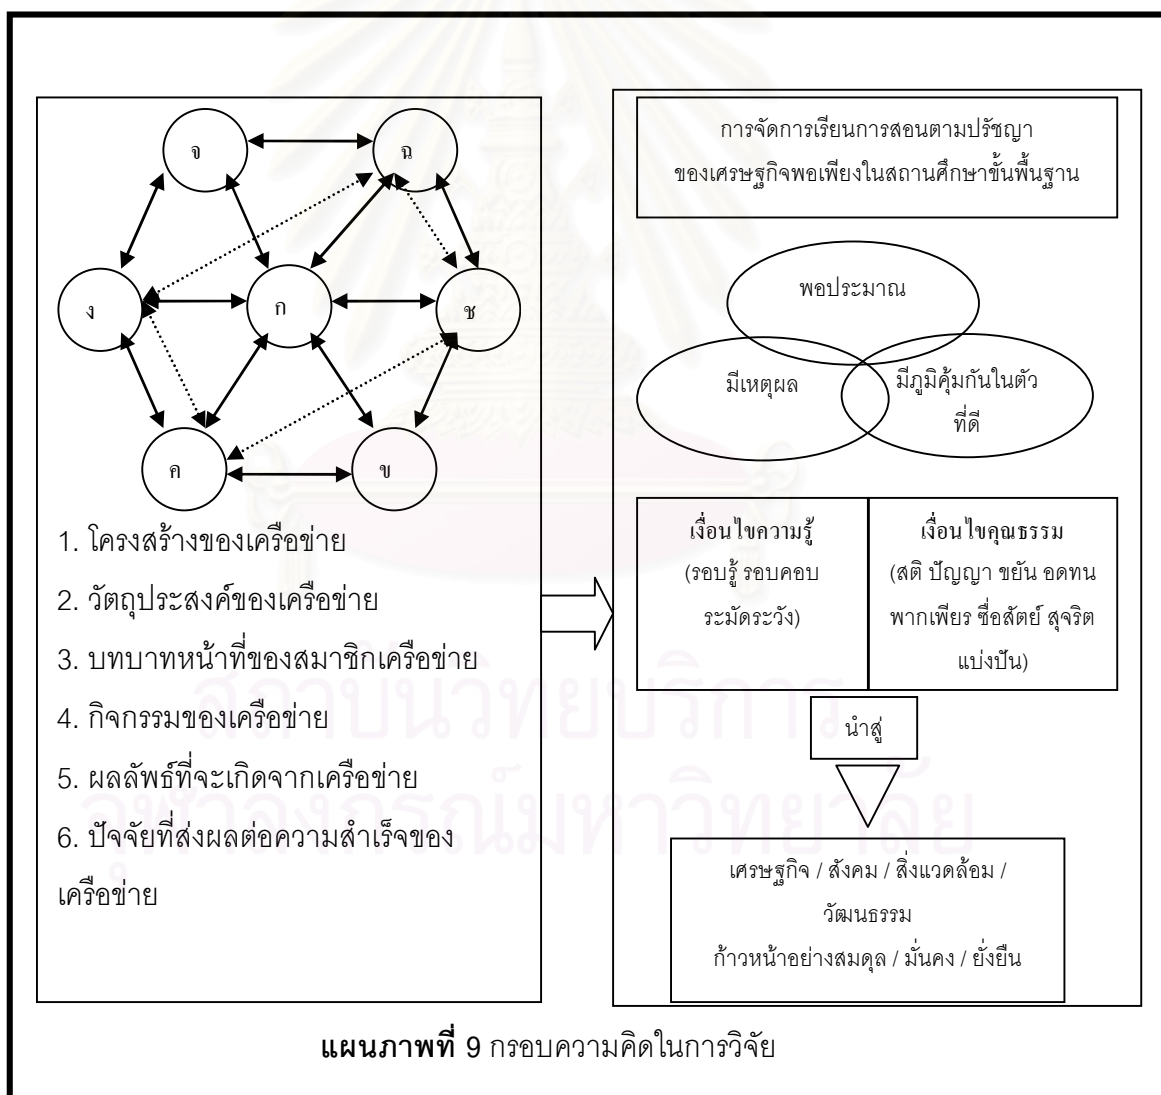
จ

ฉ

ง

ก

ช

ค

ข

1. โครงสร้างของเครือข่าย

2. วัตถุประสงค์ของเครือข่าย

3. บทบาทหน้าที่ของสมาชิกเครือข่าย

4. กิจกรรมของเครือข่าย

5. ผลลัพธ์ที่จะเกิดจากเครือข่าย

6. ปัจจัยที่ส่งผลต่อความสำเร็จของเครือข่าย

การจัดการเรียนการสอนตามปรัชญาของเศรษฐกิจพอเพียงในสถานศึกษาขั้นพื้นฐาน

พอประมาณ

มีเหตุผล

มีภูมิคุ้มกันในตัวที่ดี

เงื่อนไขความรู้
(รอบรู้ รอบคอบ ระมัดระวัง)

เงื่อนไขคุณธรรม
(สติ ปัญญา ขยัน อดทน พากเพียร ซื่อสัตย์ สุจริต แบ่งปัน)

นำสู่

เศรษฐกิจ / สังคม / สิ่งแวดล้อม / วัฒนธรรม
ก้าวหน้าอย่างสมดุล / มั่นคง / ยั่งยืน

**แผนภาพที่** 9 กรอบความคิดในการวิจัย

สถาบันวิทยบริการ
จุฬาลงกรณ์มหาวิทยาลัย